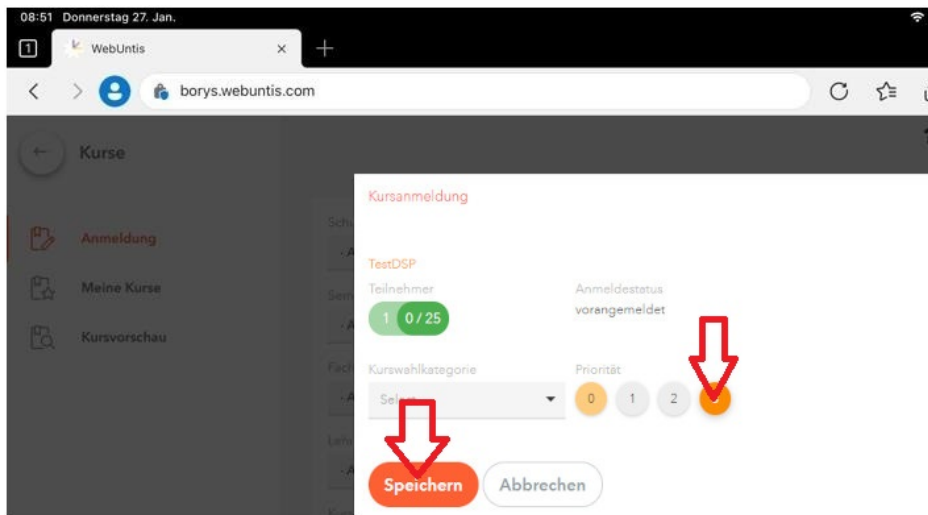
08:51 Donnerstag 27. Jan.

1

WebUntis

borys.webuntis.com

Kurse

Anmeldung

Meine Kurse

Kursvorschau

Kursanmeldung

TestDSP

Teilnehmer

1 0/25

Anmeldestatus

vorangemeldet

Kurswahlkategorie

Selec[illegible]

Priorität

0 1 2 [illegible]

Speichern

Abbrechen